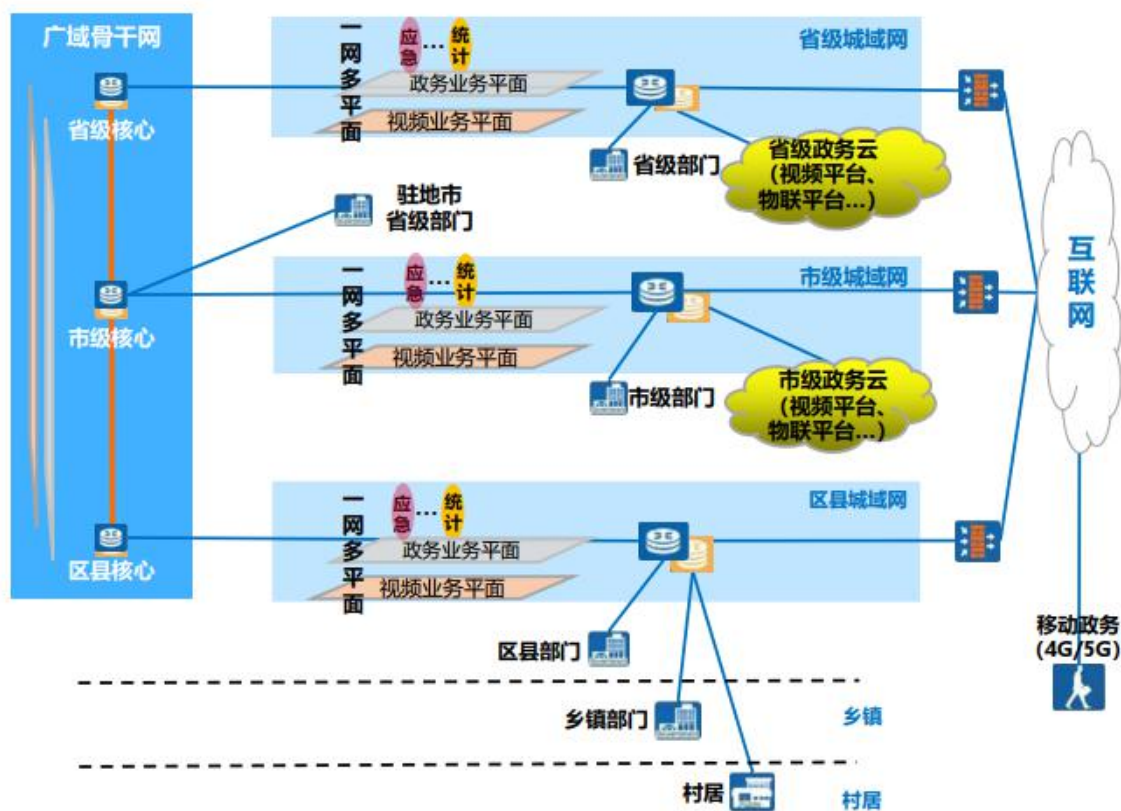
广域骨干网

省级核心

市级核心

区县核心

一网多平面

应急 … 统计

政务业务平面

视频业务平面

省级城域网

省级部门

省级政务云（视频平台、物联平台…）

驻地市省级部门

一网多平面

应急 … 统计

政务业务平面

视频业务平面

市级城域网

市级部门

市级政务云（视频平台、物联平台…）

一网多平面

应急 … 统计

政务业务平面

视频业务平面

区县城域网

区县部门

乡镇部门

乡镇

村居

村居

互联网

移动政务（4G/5G）